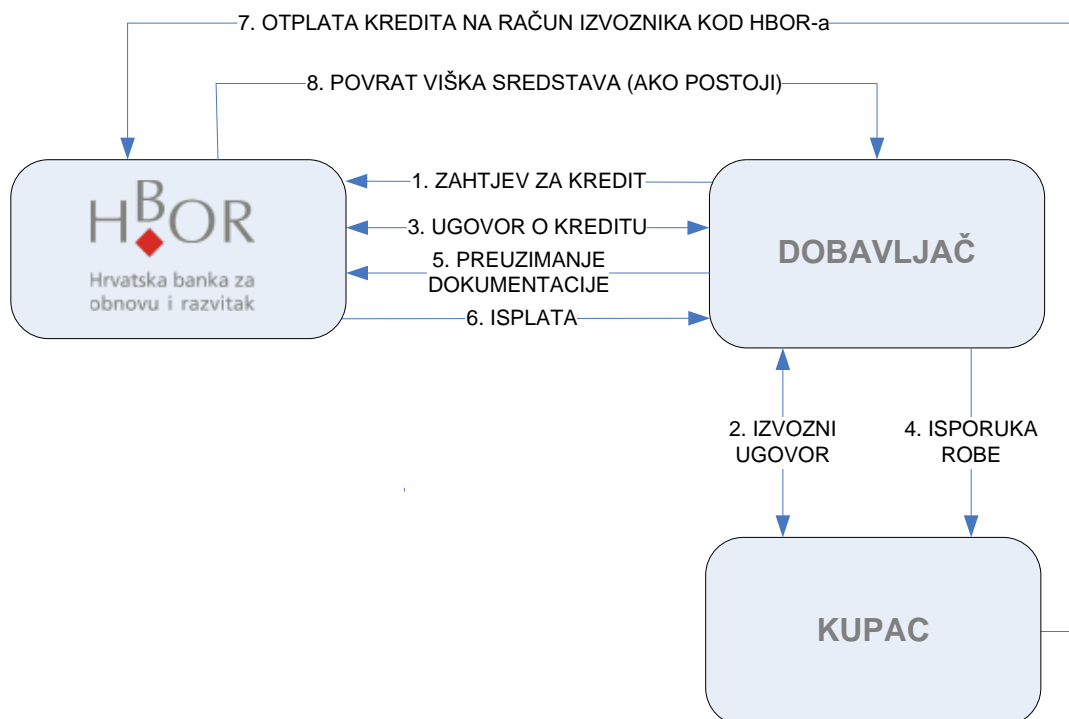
7. OTPLATA KREDITA NA RAČUN IZVOZNIKA KOD HBOR-a

8. POVRAT VIŠKA SREDSTAVA (AKO POSTOJI)

HBOR
Hrvatska banka za obnovu i razvitak

1. ZAHTJEV ZA KREDIT

3. UGOVOR O KREDITU

5. PREUZIMANJE DOKUMENTACIJE

6. ISPLATA

DOBAVLJAČ

2. IZVOZNI UGOVOR

4. ISPORUKA ROBE

KUPAC